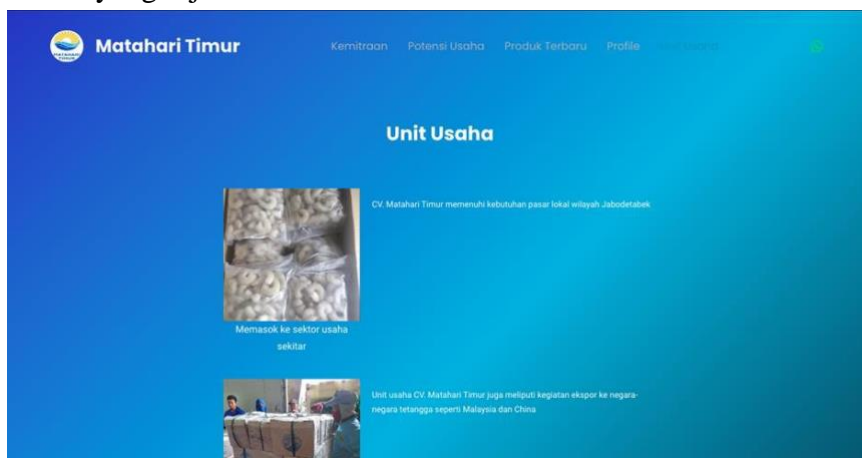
Matahari Timur

Kemitraan Potensi Usaha Produk Terbaru Profile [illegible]

Unit Usaha

CV. Matahari Timur memenuhi kebutuhan pasar lokal wilayah Jabodetabek

Memasok ke sektor usaha sekitar

Unit usaha CV. Matahari Timur juga meliputi kegiatan ekspor ke negara-negara tetangga seperti Malaysia dan China